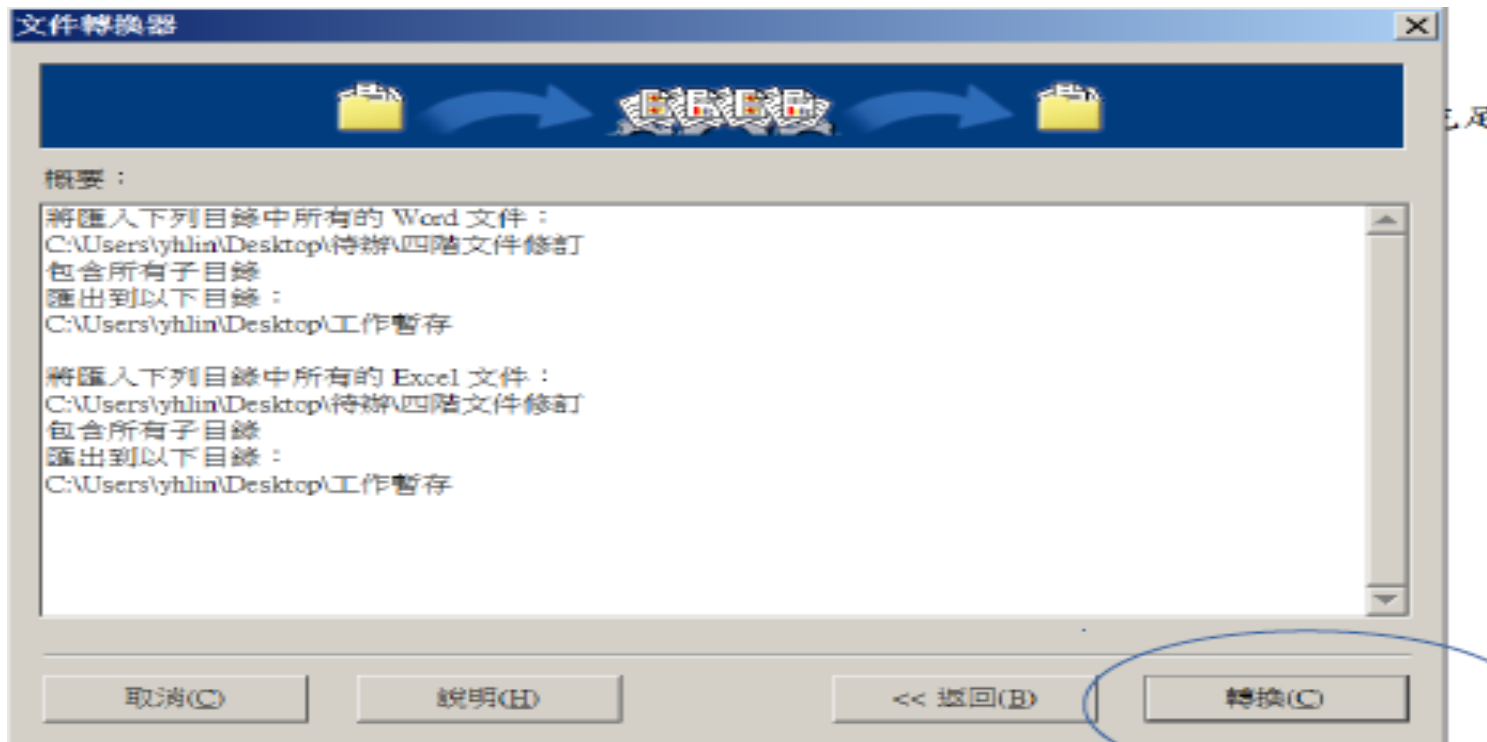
文件轉換器

概要：

將匯入下列目錄中所有的 Word 文件：
C:\Users\yhlin\Desktop\待辦\四階文件修訂
包含所有子目錄
匯出到以下目錄：
C:\Users\yhlin\Desktop\工作暫存

將匯入下列目錄中所有的 Excel 文件：
C:\Users\yhlin\Desktop\待辦\四階文件修訂
包含所有子目錄
匯出到以下目錄：
C:\Users\yhlin\Desktop\工作暫存

取消(C) 說明(H) << 返回(B) 轉換(C)